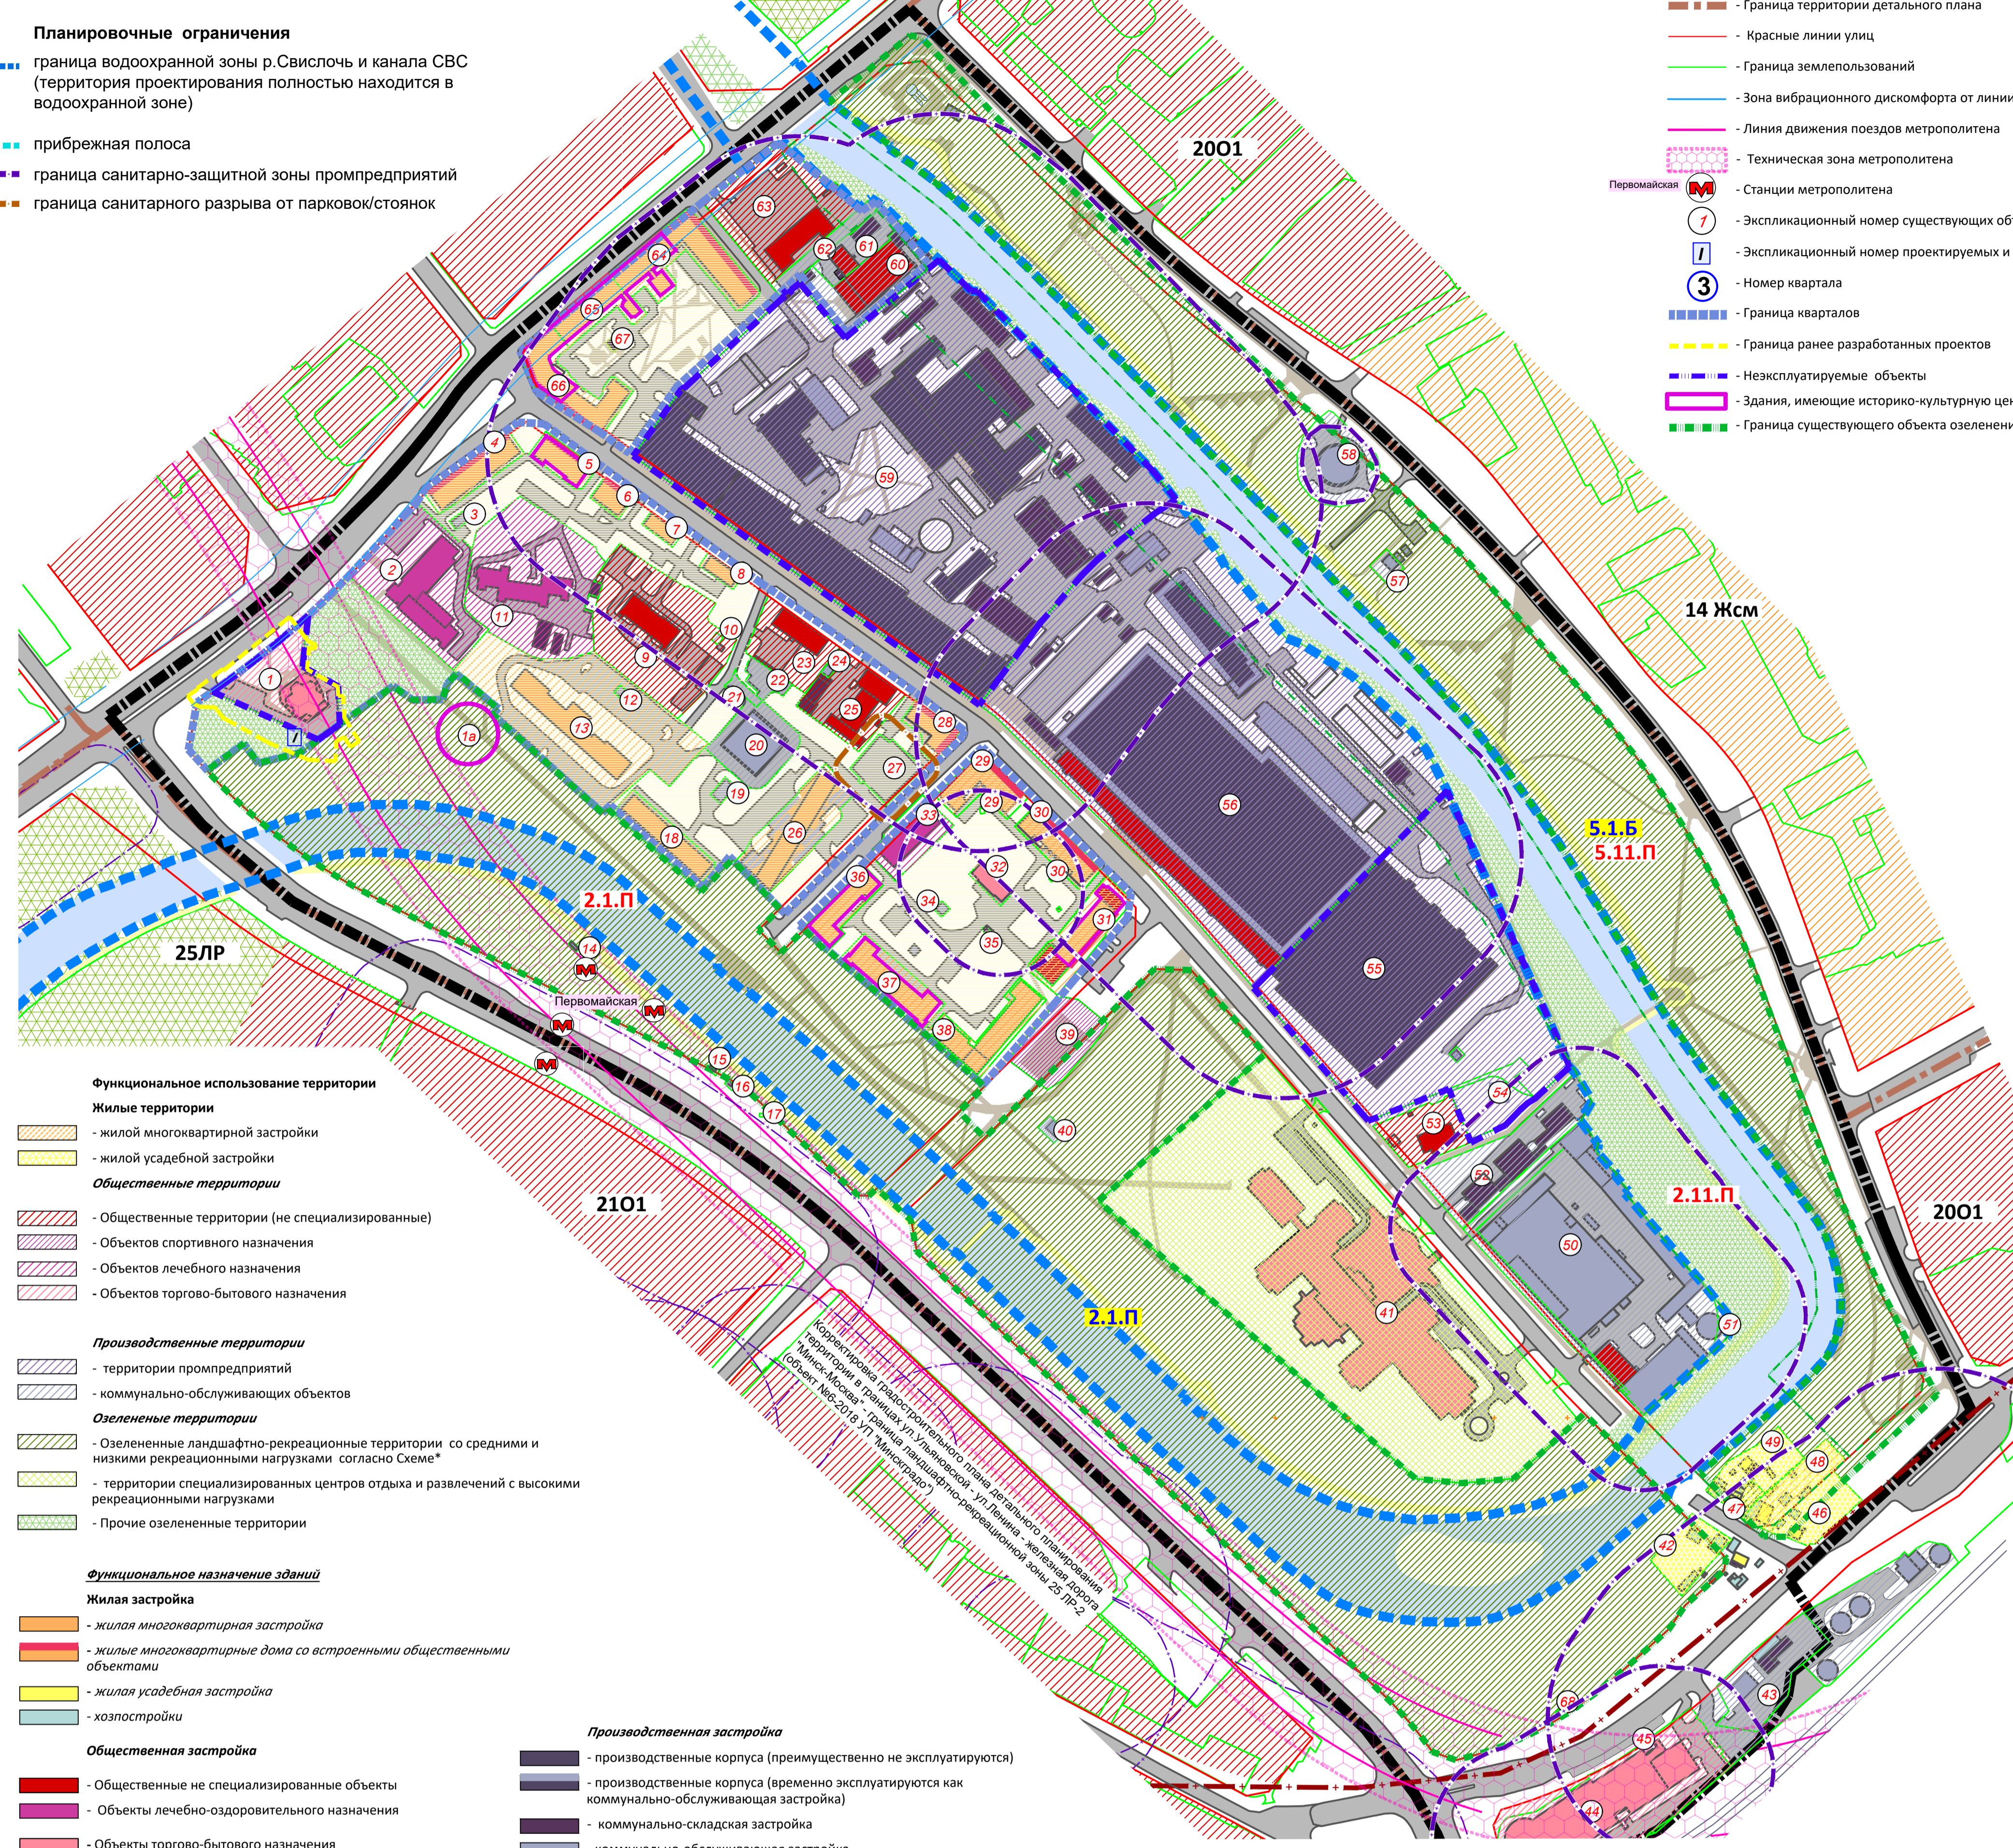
Планировочные ограничения
граница водоохранной зоны р.Свислочь и канала СВС (территория проектирования полностью находится в водоохранной зоне)
прибрежная полоса
граница санитарно-защитной зоны промпредприятий
граница санитарного разрыва от парковок/стоянок

- Граница территории детального плана
- Красные линии улиц
- Граница землепользований
- Зона вибрационного дискомфорта от линии
- Линия движения поездов метрополитена
- Техническая зона метрополитена
Первомайская - Станции метрополитена
- Экспликационный номер существующих об
- Экспликационный номер проектируемых и
- Номер квартала
- Граница кварталов
- Граница ранее разработанных проектов
- Неэксплуатируемые объекты
- Здания, имеющие историко-культурную цен
- Граница существующего объекта озеленения

20О1
14 Жсм
25ЛР
21О1
20О1
2.1.П
2.1.П
5.1.Б
5.11.П
2.11.П
Первомайская

Корректировка градостроительного плана детального планирования территории в границах ул.Ульяновской - ул.Ленина - железная дорога Минск-Москва - граница ландшафтно-рекреационной зоны 25 ЛР-2 (объект №6-2018 УП "Минскград")

1 1а 2 3 4 5 6 7 8 9 10 11 12 13 14 15 16 17 18 19 20 21 22 23 24 25 26 27 28 29 29 30 30 31 32 33 34 35 36 37 38 39 40 41 42 43 44 45 46 47 48 49 50 51 52 53 54 55 56 57 58 59 60 61 62 63 64 65 66 67 68 I

Функциональное использование территории
Жилые территории
- жилой многоквартирной застройки
- жилой усадебной застройки
Общественные территории
- Общественные территории (не специализированные)
- Объектов спортивного назначения
- Объектов лечебного назначения
- Объектов торгово-бытового назначения
Производственные территории
- территории промпредприятий
- коммунально-обслуживающих объектов
Озелененные территории
- Озелененные ландшафтно-рекреационные территории со средними и низкими рекреационными нагрузками согласно Схеме*
- территории специализированных центров отдыха и развлечений с высокими рекреационными нагрузками
- Прочие озелененные территории

Функциональное назначение зданий
Жилая застройка
- жилая многоквартирная застройка
- жилые многоквартирные дома со встроенными общественными объектами
- жилая усадебная застройка
- хозпостройки
Общественная застройка
- Общественные не специализированные объекты
- Объекты лечебно-оздоровительного назначения
- Объекты торгово-бытового назначения

Производственная застройка
- производственные корпуса (преимущественно не эксплуатируются)
- производственные корпуса (временно эксплуатируются как коммунально-обслуживающая застройка)
- коммунально-складская застройка
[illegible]